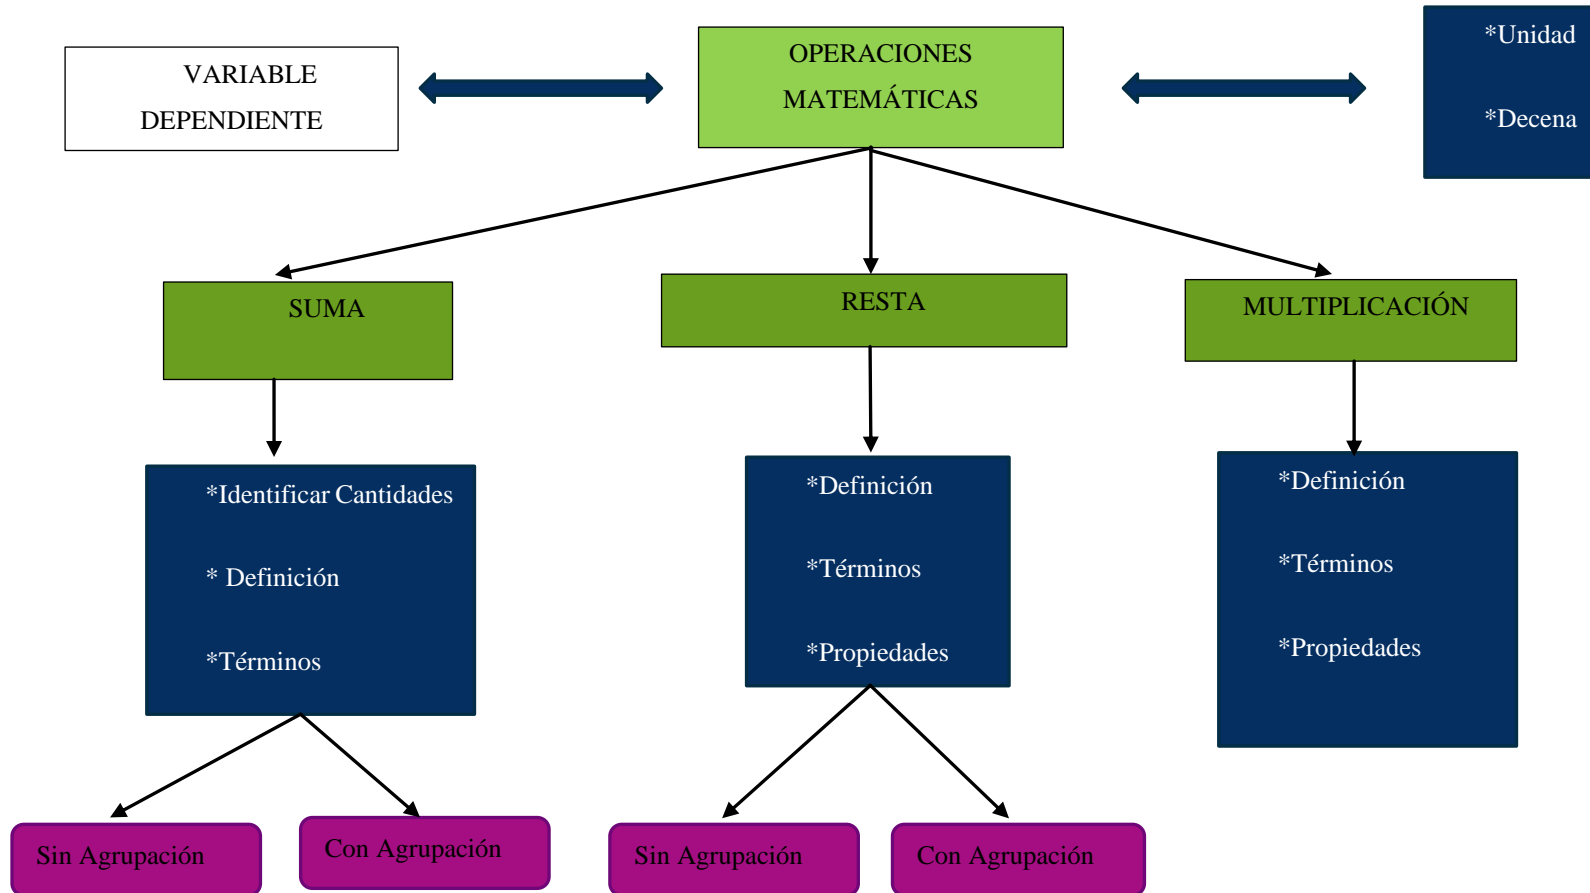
VARIABLE DEPENDIENTE

OPERACIONES MATEMÁTICAS

*Unidad

*Decena

SUMA

RESTA

MULTIPLICACIÓN

*Identificar Cantidades

* Definición

*Términos

*Definición

*Términos

*Propiedades

*Definición

*Términos

*Propiedades

Sin Agrupación

Con Agrupación

Sin Agrupación

Con Agrupación